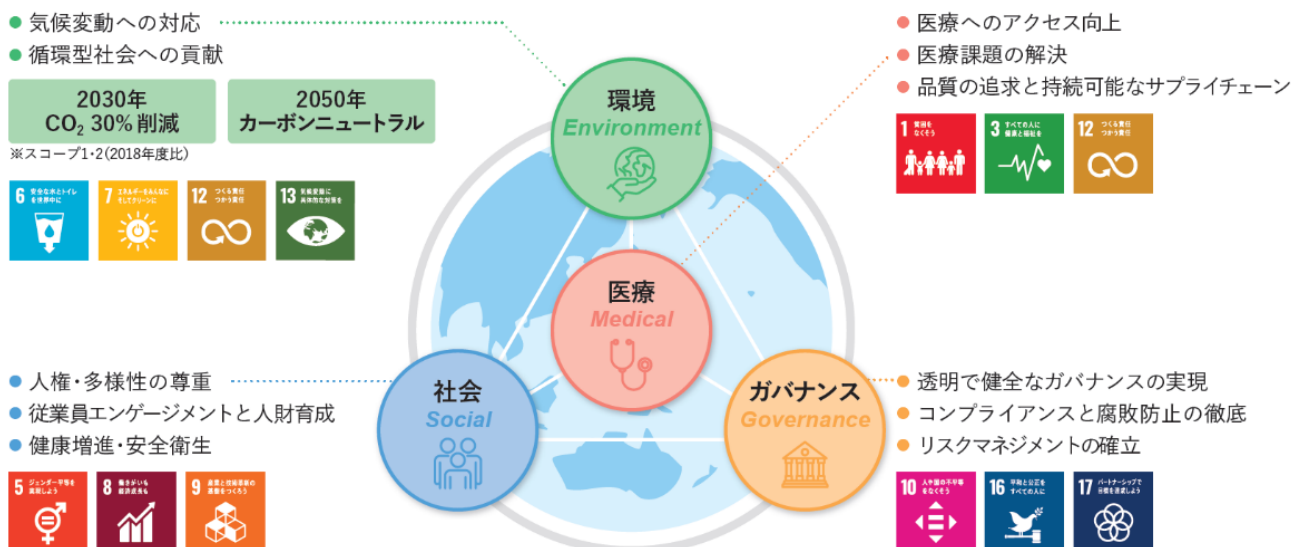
● 気候変動への対応
● 循環型社会への貢献

2030年
$CO_2$ 30% 削減

2050年
カーボンニュートラル

※スコープ1・2(2018年度比)

6 安全な水とトイレを世界中に
7 エネルギーをみんなに そしてクリーンに
12 つくる責任 つかう責任
13 気候変動に具体的な対策を

環境
Environment

● 医療へのアクセス向上
● 医療課題の解決
● 品質の追求と持続可能なサプライチェーン

1 貧困をなくそう
3 すべての人に健康と福祉を
12 つくる責任 つかう責任

医療
Medical

● 人権・多様性の尊重
● 従業員エンゲージメントと人財育成
● 健康増進・安全衛生

社会
Social

5 ジェンダー平等を実現しよう
8 働きがいも経済成長も
9 産業と技術革新の基盤をつくろう

ガバナンス
Governance

● 透明で健全なガバナンスの実現
● コンプライアンスと腐敗防止の徹底
● リスクマネジメントの確立

10 人や国の不平等をなくそう
16 平和と公正をすべての人に
17 パートナーシップで目標を達成しよう